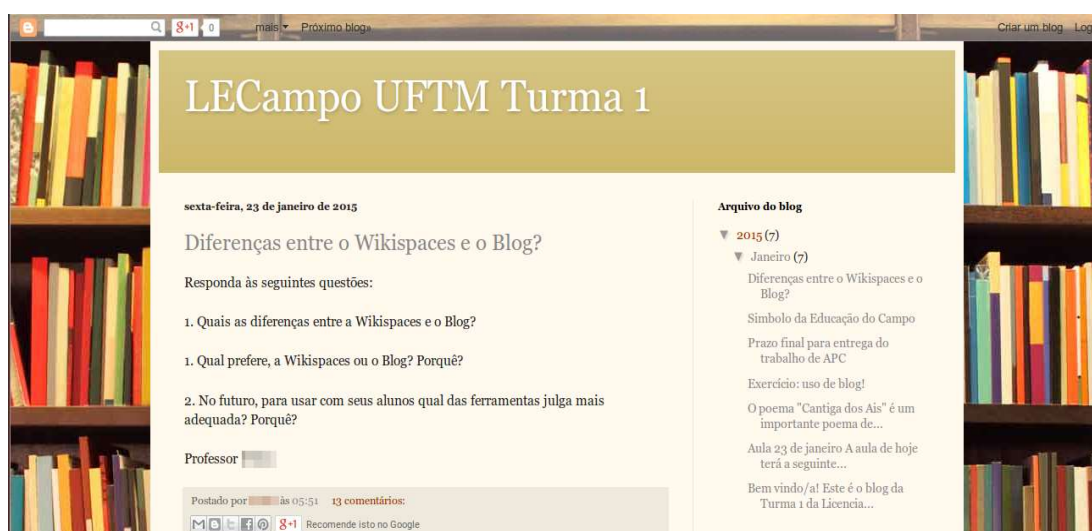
8+1 0 mais ▾ Próximo blog»

Criar um blog Log

LECampo UFTM Turma 1

sexta-feira, 23 de janeiro de 2015

Diferenças entre o Wikispaces e o Blog?

Responda às seguintes questões:

1. Quais as diferenças entre a Wikispaces e o Blog?

1. Qual prefere, a Wikispaces ou o Blog? Porquê?

2. No futuro, para usar com seus alunos qual das ferramentas julga mais adequada? Porquê?

Professor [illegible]

Postado por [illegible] às 05:51 13 comentários:

8+1 Recomende isto no Google

Arquivo do blog

▼ 2015 (7)

▼ Janeiro (7)

Diferenças entre o Wikispaces e o Blog?

Simbolo da Educação do Campo

Prazo final para entrega do trabalho de APC

Exercício: uso de blog!

O poema "Cantiga dos Ais" é um importante poema de...

Aula 23 de janeiro A aula de hoje terá a seguinte...

Bem vindo/a! Este é o blog da Turma 1 da Licencia...